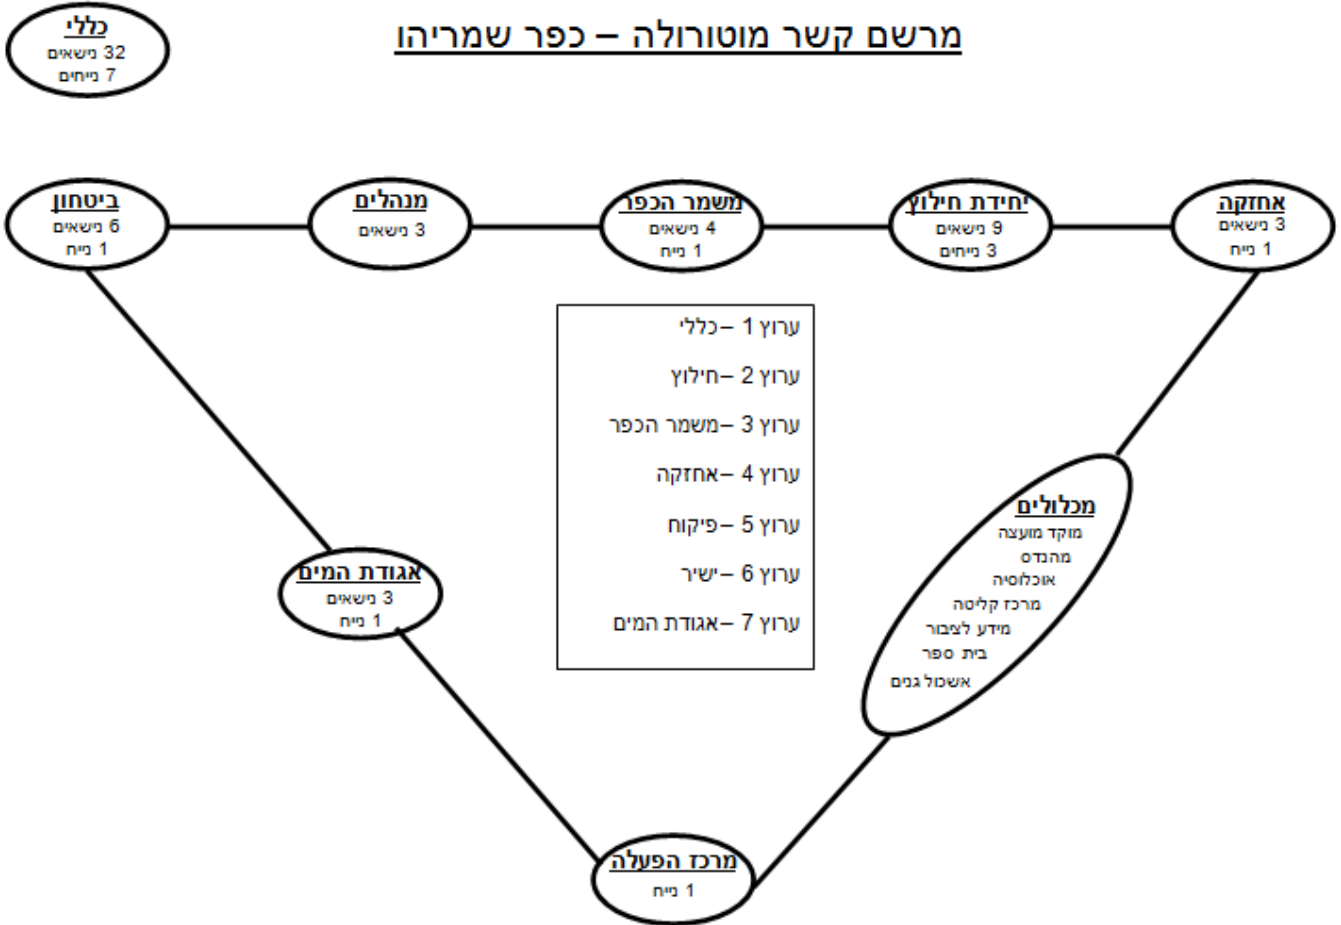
מרשם קשר מוטורולה – כפר שמריהו

כללי
32 נישאים
7 נייחים

אחזקה
3 נישאים
1 נייח

יחידת חילוץ
9 נישאים
3 נייחים

משמר הכפר
4 נישאים
1 נייח

מנהלים
3 נישאים

ביטחון
6 נישאים
1 נייח

ערוץ 1 – כללי
ערוץ 2 – חילוץ
ערוץ 3 – משמר הכפר
ערוץ 4 – אחזקה
ערוץ 5 – פיקוח
ערוץ 6 – ישיר
ערוץ 7 – אגודת המים

מכלולים
מוקד מועצה
מהנדס
אוכלוסיה
מרכז קליטה
מידע לציבור
בית ספר
אשכול גנים

אגודת המים
3 נישאים
1 נייח

מרכז הפעלה
1 נייח